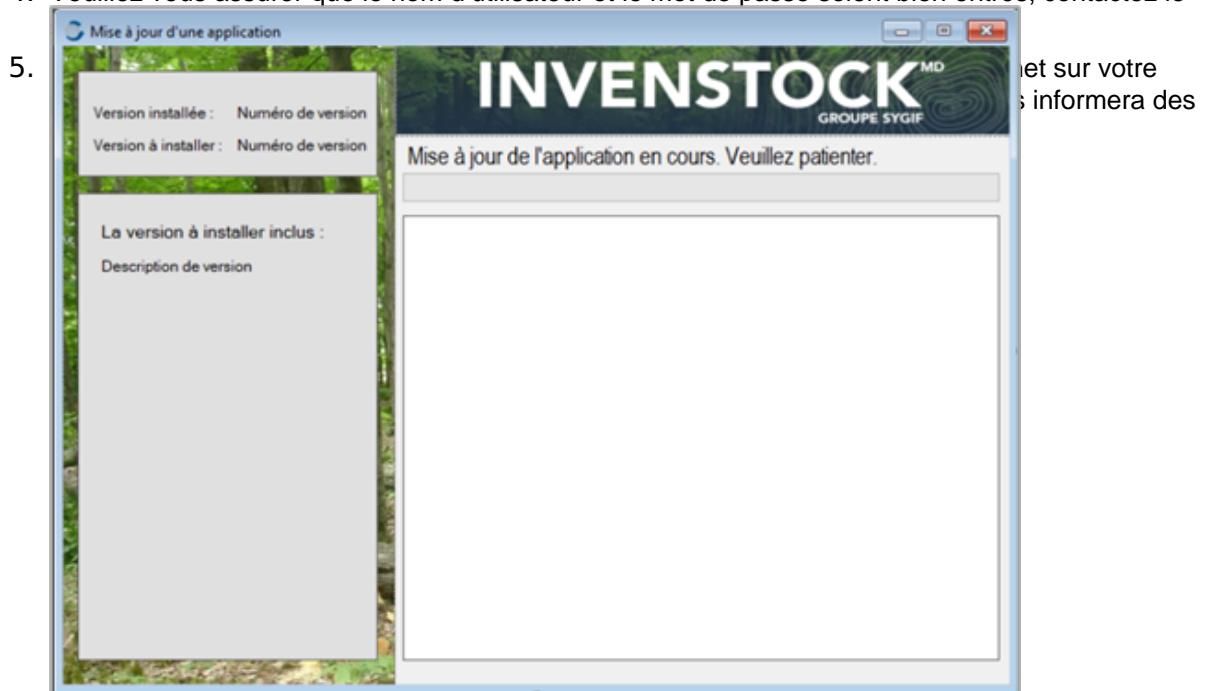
4. Veuillez vous assurer que le nom d'utilisateur et le mot de passe soient bien entrés, contactez le

Mise à jour d'une application

5. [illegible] net sur votre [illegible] informera des

Version installée : Numéro de version
Version à installer : Numéro de version

INVENSTOCK$^{MD}$
GROUPE SYGIF

Mise à jour de l'application en cours. Veuillez patienter.

La version à installer inclus :
Description de version